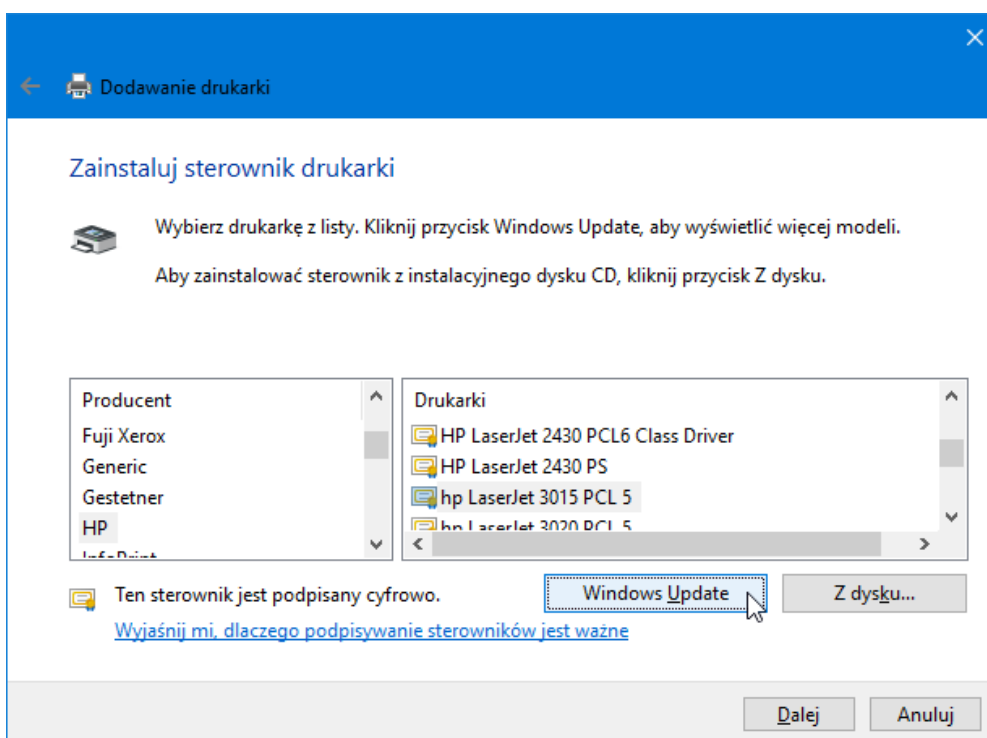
Dodawanie drukarki

Zainstaluj sterownik drukarki

Wybierz drukarkę z listy. Kliknij przycisk Windows Update, aby wyświetlić więcej modeli.

Aby zainstalować sterownik z instalacyjnego dysku CD, kliknij przycisk Z dysku.

| Producent |
|---|
| Fuji Xerox |
| Generic |
| Gestetner |
| HP |
| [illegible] |

| Drukarki |
|---|
| HP LaserJet 2430 PCL6 Class Driver |
| HP LaserJet 2430 PS |
| hp LaserJet 3015 PCL 5 |
| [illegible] |

Ten sterownik jest podpisany cyfrowo.

Windows Update

Z dysku...

Wyjaśnij mi, dlaczego podpisywanie sterowników jest ważne

Dalej

Anuluj